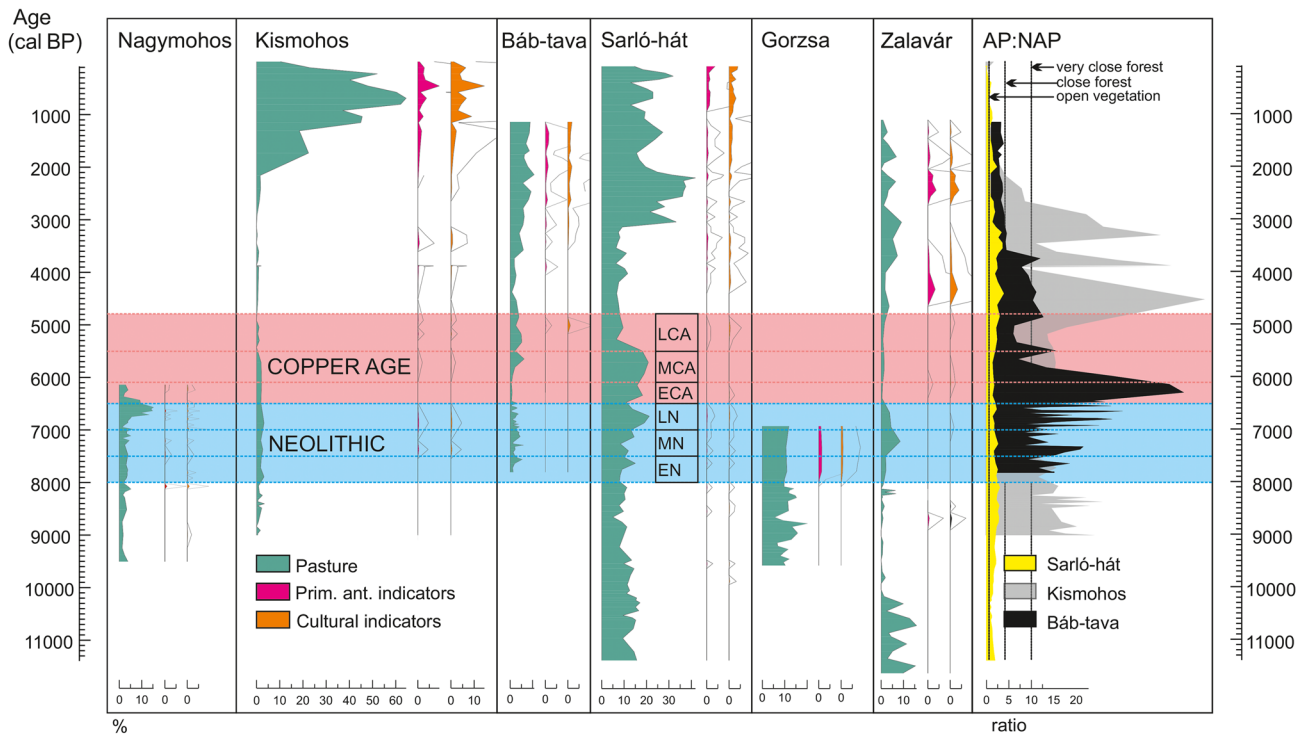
Age (cal BP)

Nagymohos

Kismohos

Báb-tava

Sarló-hát

Gorzsa

Zalavár

AP:NAP

very close forest
close forest
open vegetation

1000
2000
3000
4000
5000
6000
7000
8000
9000
10000
11000

COPPER AGE
NEOLITHIC

LCA
MCA
ECA
LN
MN
EN

Pasture
Prim. ant. indicators
Cultural indicators

Sarló-hát
Kismohos
Báb-tava

1000
2000
3000
4000
5000
6000
7000
8000
9000
10000
11000

0 10 0 0
0 10 20 30 40 50 60 0 0 10
0 0 0
0 10 20 30 0 0
0 10 0 0
0 10 0 0
0 5 10 15 20

%

ratio